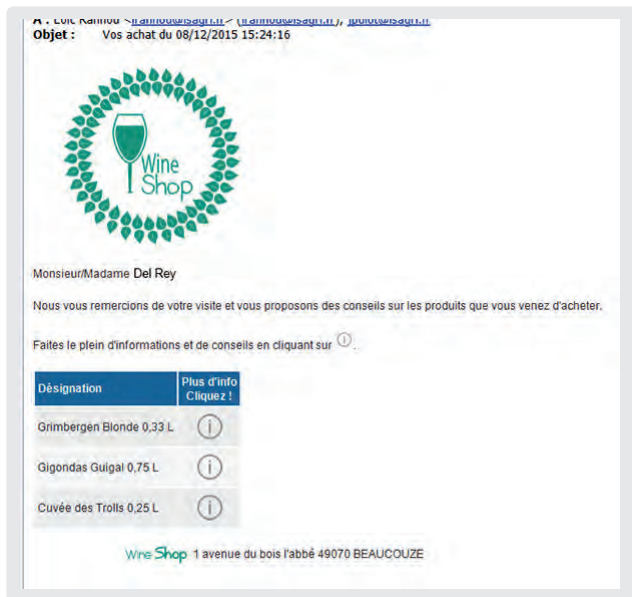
A : Loïc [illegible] <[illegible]@isagri.fr> ([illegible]@isagri.fr), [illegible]@isagri.fr
Objet : Vos achat du 08/12/2015 15:24:16

Wine Shop

Monsieur/Madame Del Rey

Nous vous remercions de votre visite et vous proposons des conseils sur les produits que vous venez d'acheter.

Faites le plein d'informations et de conseils en cliquant sur ⓘ.

| Désignation | Plus d'info Cliquez ! |
|---|---|
| Grimbergen Blonde 0,33 L | ⓘ |
| Gigondas Guigal 0,75 L | ⓘ |
| Cuvée des Trolls 0,25 L | ⓘ |

Wine Shop 1 avenue du bois l'abbé 49070 BEAUCOUZE